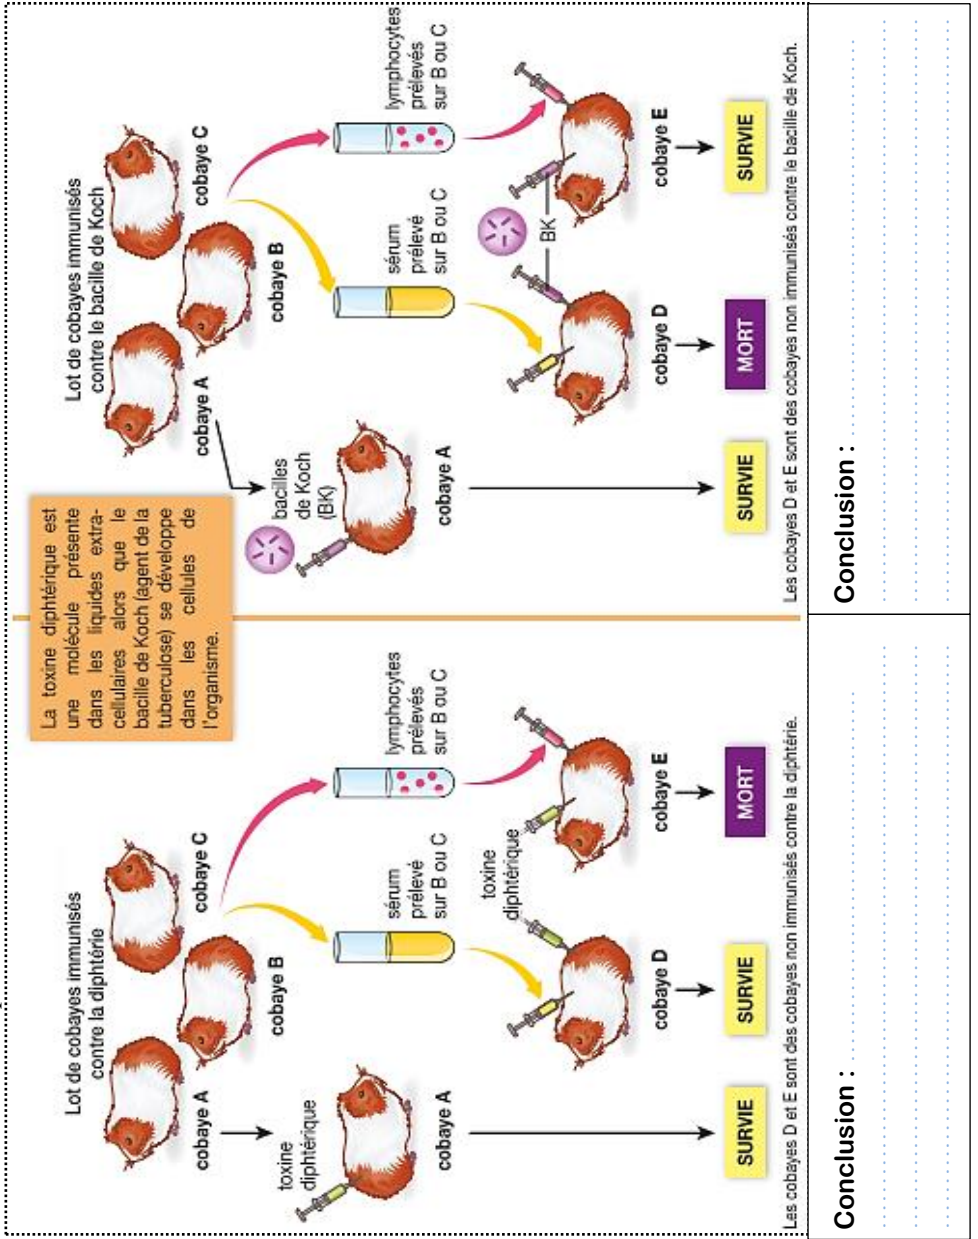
Lot de cobayes immunisés contre la diphtérie

cobaye A

cobaye B

cobaye C

toxine diphtérique

cobaye A

SURVIE

sérum prélevé sur B ou C

lymphocytes prélevés sur B ou C

toxine diphtérique

cobaye D

SURVIE

cobaye E

MORT

Les cobayes D et E sont des cobayes non immunisés contre la diphtérie.

Conclusion : ...........................................................................

La toxine diphtérique est une molécule présente dans les liquides extra-cellulaires alors que le bacille de Koch (agent de la tuberculose) se développe dans les cellules de l'organisme.

Lot de cobayes immunisés contre le bacille de Koch

cobaye A

cobaye B

cobaye C

bacilles de Koch (BK)

cobaye A

SURVIE

sérum prélevé sur B ou C

lymphocytes prélevés sur B ou C

BK

cobaye D

MORT

cobaye E

SURVIE

Les cobayes D et E sont des cobayes non immunisés contre le bacille de Koch.

Conclusion : ...........................................................................